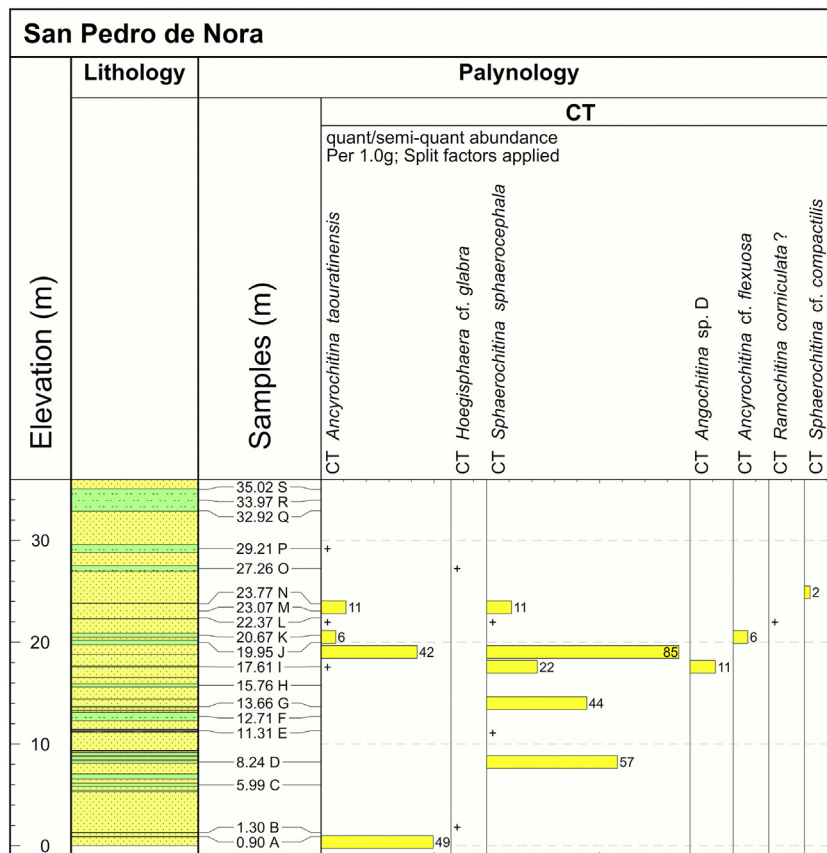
San Pedro de Nora

Lithology

Palynology

CT

quant/semi-quant abundance
Per 1.0g; Split factors applied

Elevation (m)

Samples (m)

CT Ancyrochitina taouratinensis
CT Hoegisphaera cf. glabra
CT Sphaerochitina sphaerocephala
CT Angochitina sp. D
CT Ancyrochitina cf. flexuosa
CT Ramochitina corniculata ?
CT Sphaerochitina cf. compactilis

35.02 S
33.97 R
32.92 Q
29.21 P
27.26 O
23.77 N
23.07 M
22.37 L
20.67 K
19.95 J
17.61 I
15.76 H
13.66 G
12.71 F
11.31 E
8.24 D
5.99 C
1.30 B
0.90 A

30
20
10
0

+
+
2
11
11
+
+
+
6
6
42
85
+
22
11
44
+
57
+
49